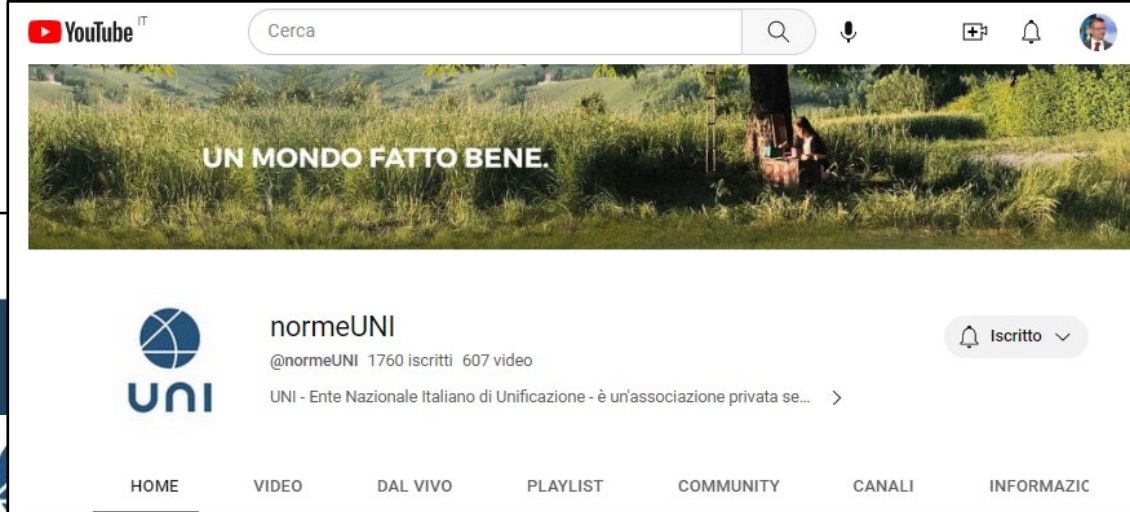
YouTube IT

Cerca

UN MONDO FATTO BENE.

UNI

normeUNI

@normeUNI 1760 iscritti 607 video

UNI - Ente Nazionale Italiano di Unificazione - è un'associazione privata se...

Iscritto

HOME VIDEO DAL VIVO PLAYLIST COMMUNITY CANALI INFORMAZIC